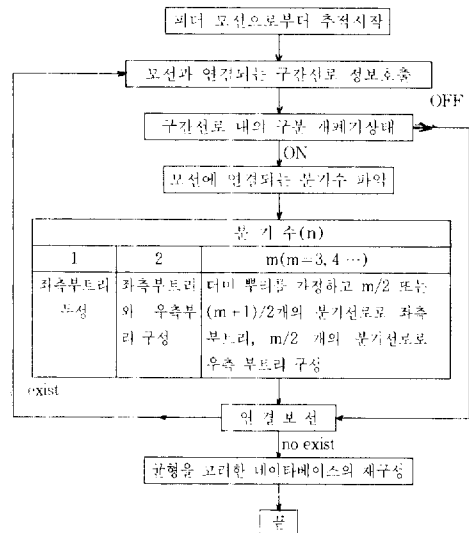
피더 모선으로부터 추적시작

모선과 연결되는 구간선로 정보추출

구간선로 내의 구분 개폐기상태

OFF

ON

모선에 연결되는 분기수 파악

| 분 기 수(n) | | |
|---|---|---|
| 1 | 2 | m(m=3, 4 ···) |
| 좌측부트리 모성 | 좌측부트리와 우측부리 구성 | 더미 빨리를 가정하고 m/2 또는 (m+1)/2개의 분기선로로 좌측부트리, m/2 개의 분기선로로 우측 부트리 구성 |

exist

연 결 모 선

no exist

균형을 고려한 데이타베이스의 재구성

끝